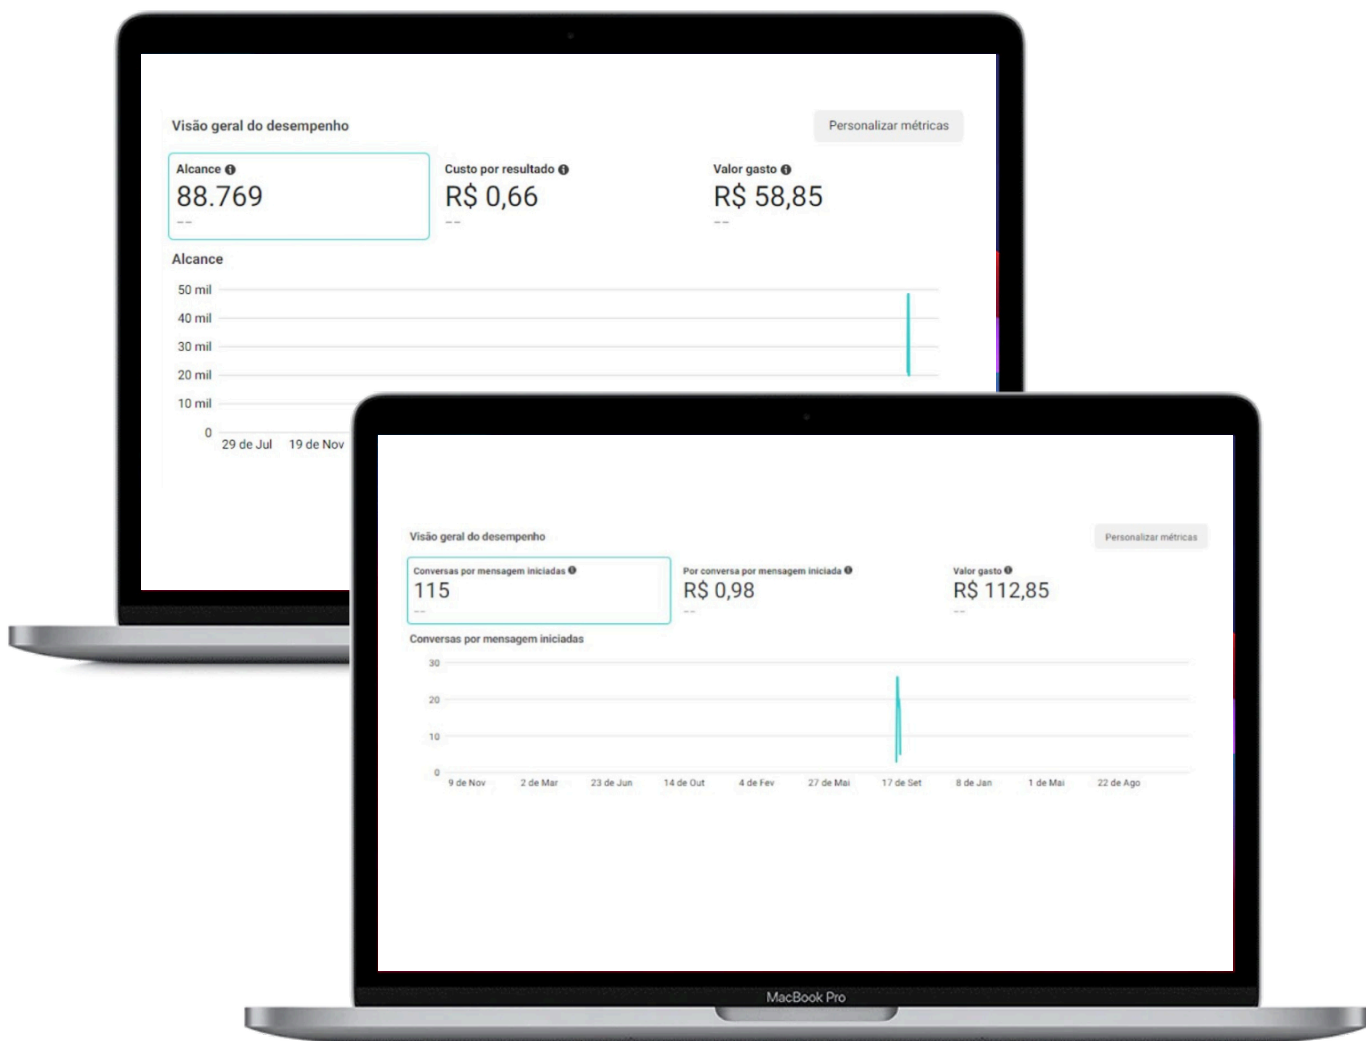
Visão geral do desempenho

Personalizar métricas

Alcance
88.769
--

Custo por resultado
R$ 0,66
--

Valor gasto
R$ 58,85
--

Alcance

50 mil
40 mil
30 mil
20 mil
10 mil
0
29 de Jul
19 de Nov

Visão geral do desempenho

Personalizar métricas

Conversas por mensagem iniciadas
115
--

Por conversa por mensagem iniciada
R$ 0,98
--

Valor gasto
R$ 112,85
--

Conversas por mensagem iniciadas

30
20
10
0
9 de Nov
2 de Mar
23 de Jun
14 de Out
4 de Fev
27 de Mai
17 de Set
8 de Jan
1 de Mai
22 de Ago

MacBook Pro